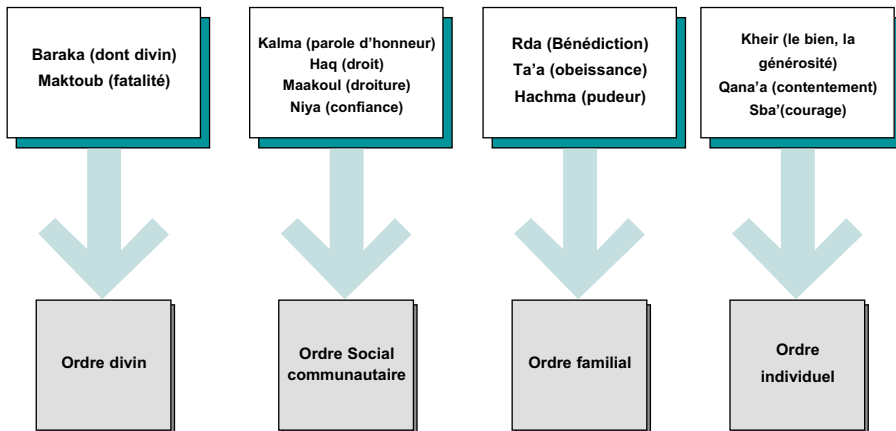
Baraka (dont divin)
Maktoub (fatalité)

Ordre divin

Kalma (parole d'honneur)
Haq (droit)
Maakoul (droiture)
Niya (confiance)

Ordre Social communautaire

Rda (Bénédiction)
Ta'a (obeissance)
Hachma (pudeur)

Ordre familial

Kheir (le bien, la générosité)
Qana'a (contentement)
Sba'(courage)

Ordre individuel